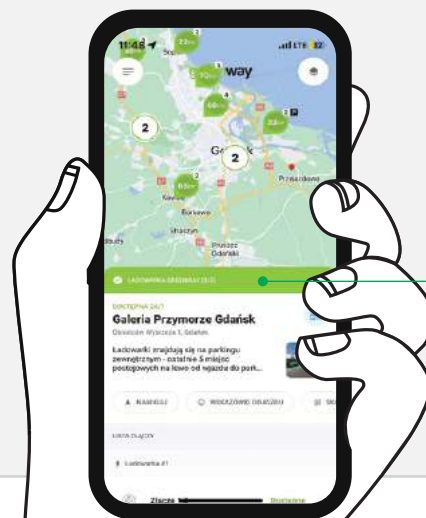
11:48
LTE
way
2
2
Gdańsk
Przejazdowo
Kowale
Borkowo
Straszyn
Pruszcz Gdański
ŁADOWARKA DOSTĘPNA (2/2)
DOSTĘPNA 24/7
Galeria Przymorze Gdańsk
Obrońców Wybrzeża 1, Gdańsk
Ładowarki znajdują się na parkingu zewnętrznym - ostatnie 5 miejsc postojowych na lewo od wjazdu do park...
NAWIGUJ
WIDOCZNOŚĆ OBIEKTU
LISTA ZŁĄCZY
Ładowarka #1
Złącze
Dostępne